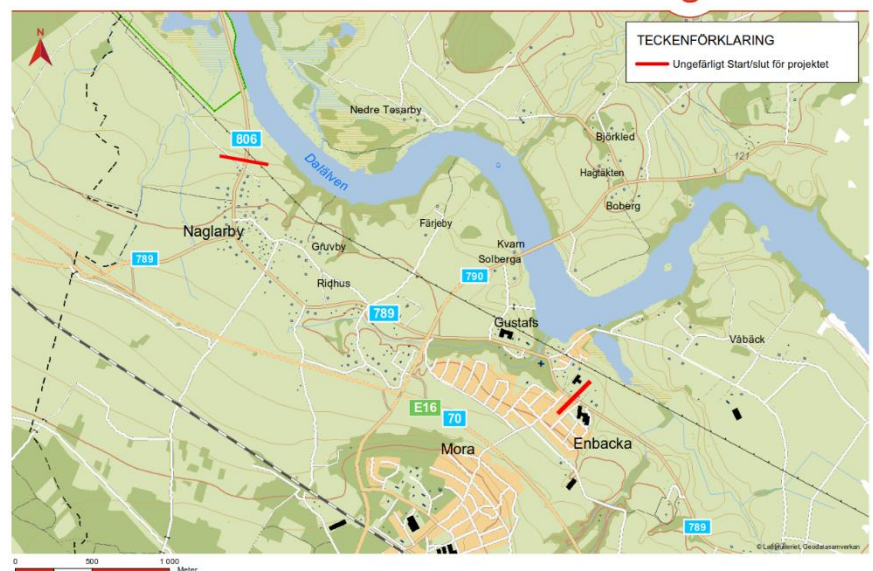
TECKENFÖRKLARING
Ungefärligt Start/slut för projektet

806
Nedre Tosarby
Dalälven
Björkled
Hagtäkten
Boberg
121
Naglarby
789
Gruvby
Färjeby
Kvarn
Solberga
790
Ridhus
789
Gustafs
Våbäck
E16
70
Enbacka
Mora
789
© Lantmäteriet, Geodatasamverkan

0
500
1 000
Meter